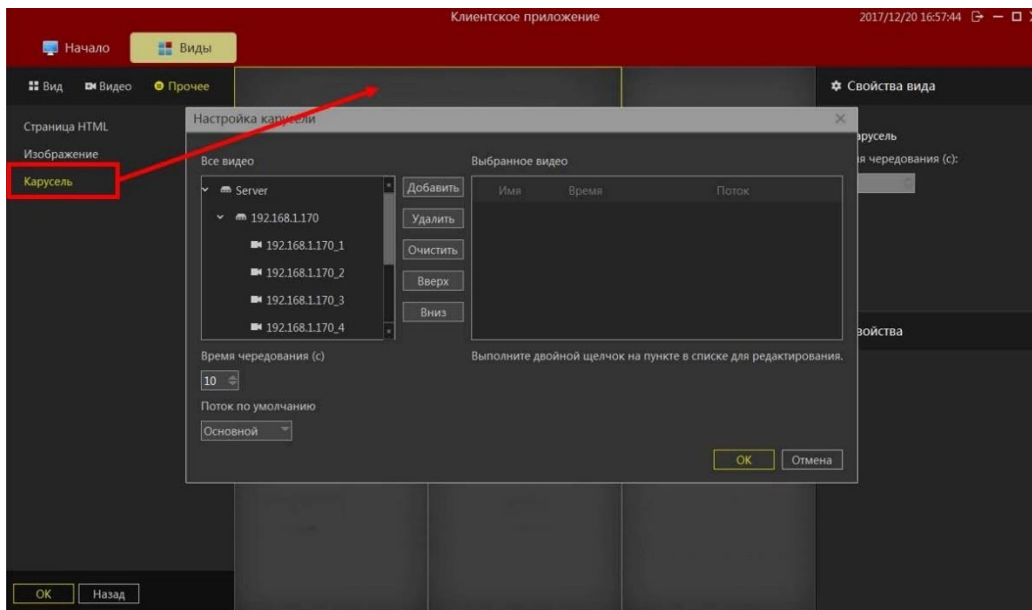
Клиентское приложение

2017/12/20 16:57:44

Начало

Виды

Вид

Видео

Прочее

Страница HTML

Изображение

Карусель

Свойства вида

Настройка карусели

Все видео

Server

192.168.1.170

192.168.1.170_1

192.168.1.170_2

192.168.1.170_3

192.168.1.170_4

Добавить

Удалить

Очистить

Вверх

Вниз

Выбранное видео

| Имя | Время | Поток |
|---|---|---|

Время чередования (с)

10

Поток по умолчанию

Основной

Выполните двойной щелчок на пункте в списке для редактирования.

OK

Отмена

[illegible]арусель

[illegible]я чередования (с):

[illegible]войства

OK

Назад